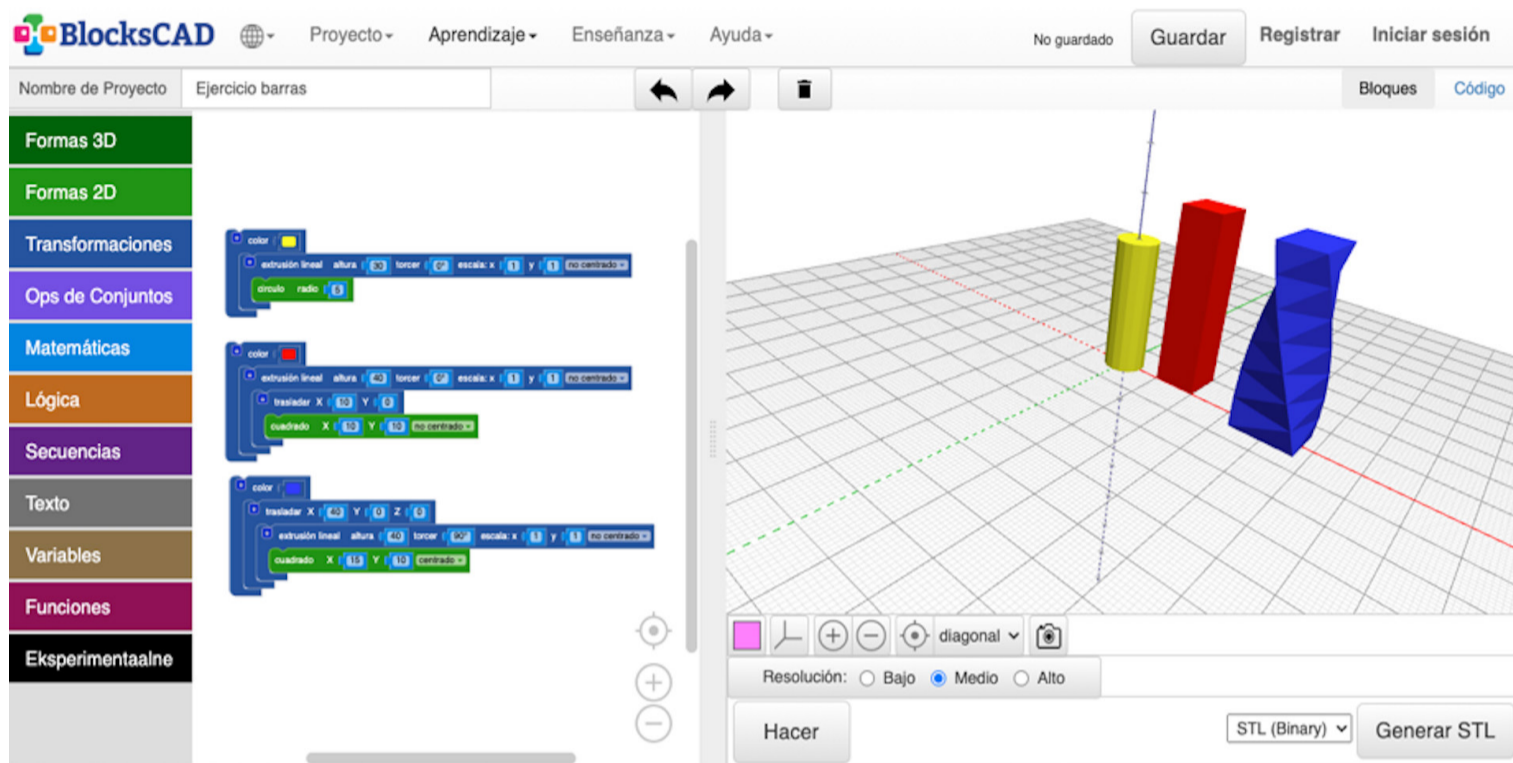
BlocksCAD Proyecto Aprendizaje Enseñanza Ayuda No guardado Guardar Registrar Iniciar sesión

Nombre de Proyecto Ejercicio barras

Bloques Código

Formas 3D
Formas 2D
Transformaciones
Ops de Conjuntos
Matemáticas
Lógica
Secuencias
Texto
Variables
Funciones
Eksperimentaalne

color
extrusión lineal altura 30 torcer 0° escala: x 1 y 1 no centrado
círculo radio 5

color
extrusión lineal altura 40 torcer 0° escala: x 1 y 1 no centrado
trasladar X 10 Y 0
cuadrado X 10 Y 10 no centrado

color
trasladar X 40 Y 0 Z 0
extrusión lineal altura 40 torcer 90° escala: x 1 y 1 no centrado
cuadrado X 15 Y 10 centrado

diagonal

Resolución: Bajo Medio Alto

Hacer

STL (Binary) Generar STL